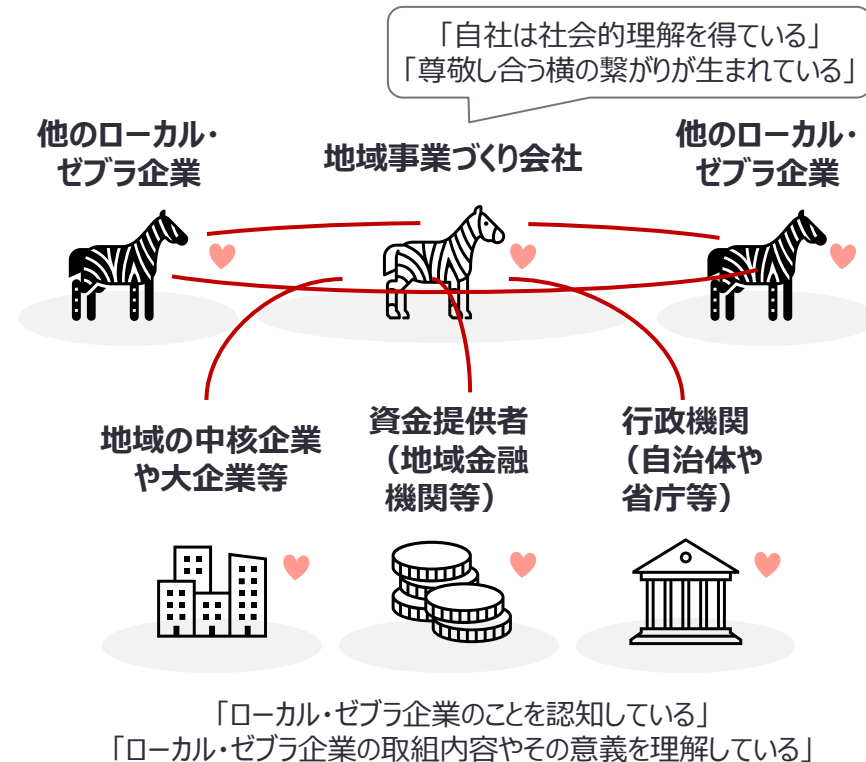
「自社は社会的理解を得ている」
「尊敬し合う横の繋がりが生まれている」

他のローカル・ゼブラ企業

地域事業づくり会社

他のローカル・ゼブラ企業

地域の中核企業や大企業等

資金提供者（地域金融機関等）

行政機関（自治体や省庁等）

「ローカル・ゼブラ企業のことを認知している」
「ローカル・ゼブラ企業の取組内容やその意義を理解している」